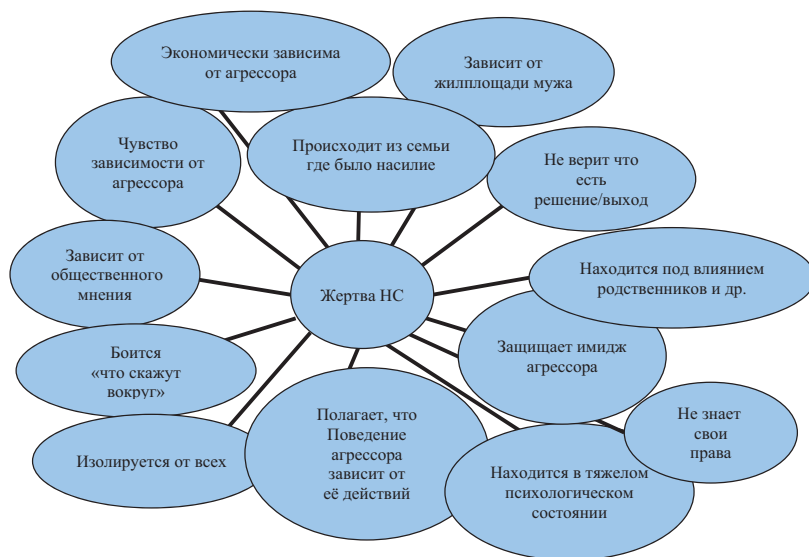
Экономически зависима от агрессора

Зависит от жилплощади мужа

Чувство зависимости от агрессора

Происходит из семьи где было насилие

Не верит что есть решение/выход

Зависит от общественного мнения

Жертва НС

Находится под влиянием родственников и др.

Защищает имидж агрессора

Боится «что скажут вокруг»

Полагает, что Поведение агрессора зависит от её действий

Не знает свои права

Изолируется от всех

Находится в тяжелом психологическом состоянии